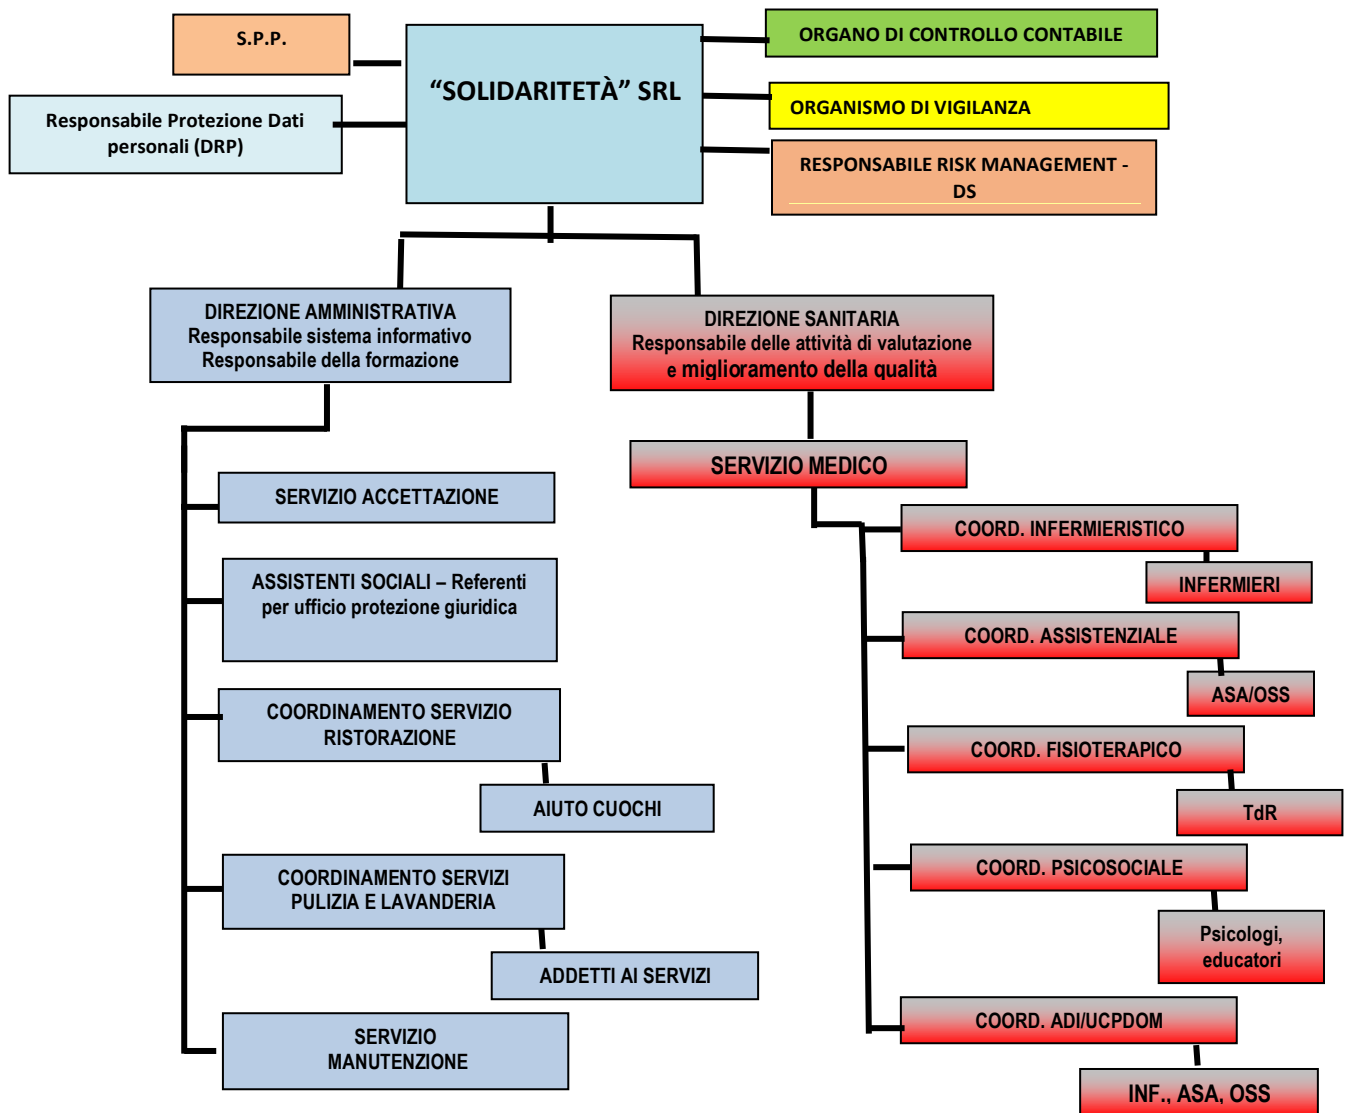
S.P.P.

Responsabile Protezione Dati personali (DRP)

“SOLIDARITETÀ” SRL

ORGANO DI CONTROLLO CONTABILE

ORGANISMO DI VIGILANZA

RESPONSABILE RISK MANAGEMENT - DS

DIREZIONE AMMINISTRATIVA
Responsabile sistema informativo
Responsabile della formazione

SERVIZIO ACCETTAZIONE

ASSISTENTI SOCIALI – Referenti per ufficio protezione giuridica

COORDINAMENTO SERVIZIO RISTORAZIONE

AIUTO CUOCHI

COORDINAMENTO SERVIZI PULIZIA E LAVANDERIA

ADDETTI AI SERVIZI

SERVIZIO MANUTENZIONE

DIREZIONE SANITARIA
Responsabile delle attività di valutazione e miglioramento della qualità

SERVIZIO MEDICO

COORD. INFERMIERISTICO

INFERMIERI

COORD. ASSISTENZIALE

ASA/OSS

COORD. FISIOTERAPICO

TdR

COORD. PSICOSOCIALE

Psicologi, educatori

COORD. ADI/UCPDOM

INF., ASA, OSS